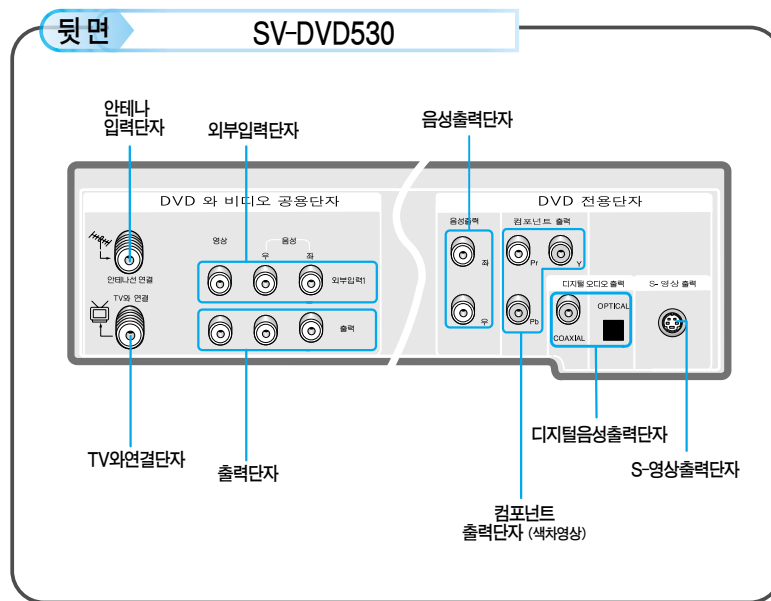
뒷 면

SV-DVD530

안테나 입력단자

외부입력단자

음성출력단자

DVD 와 비디오 공용단자

DVD 전용단자

안테나선 연결

TV와 연결

영상

음성

우

좌

외부입력1

출력

음성출력

좌

우

컴포넌트 출력

Pr

Y

Pb

디지털 오디오 출력

OPTICAL

COAXIAL

S-영상 출력

디지털음성출력단자

TV와연결단자

출력단자

S-영상출력단자

컴포넌트 출력단자 (색차영상)